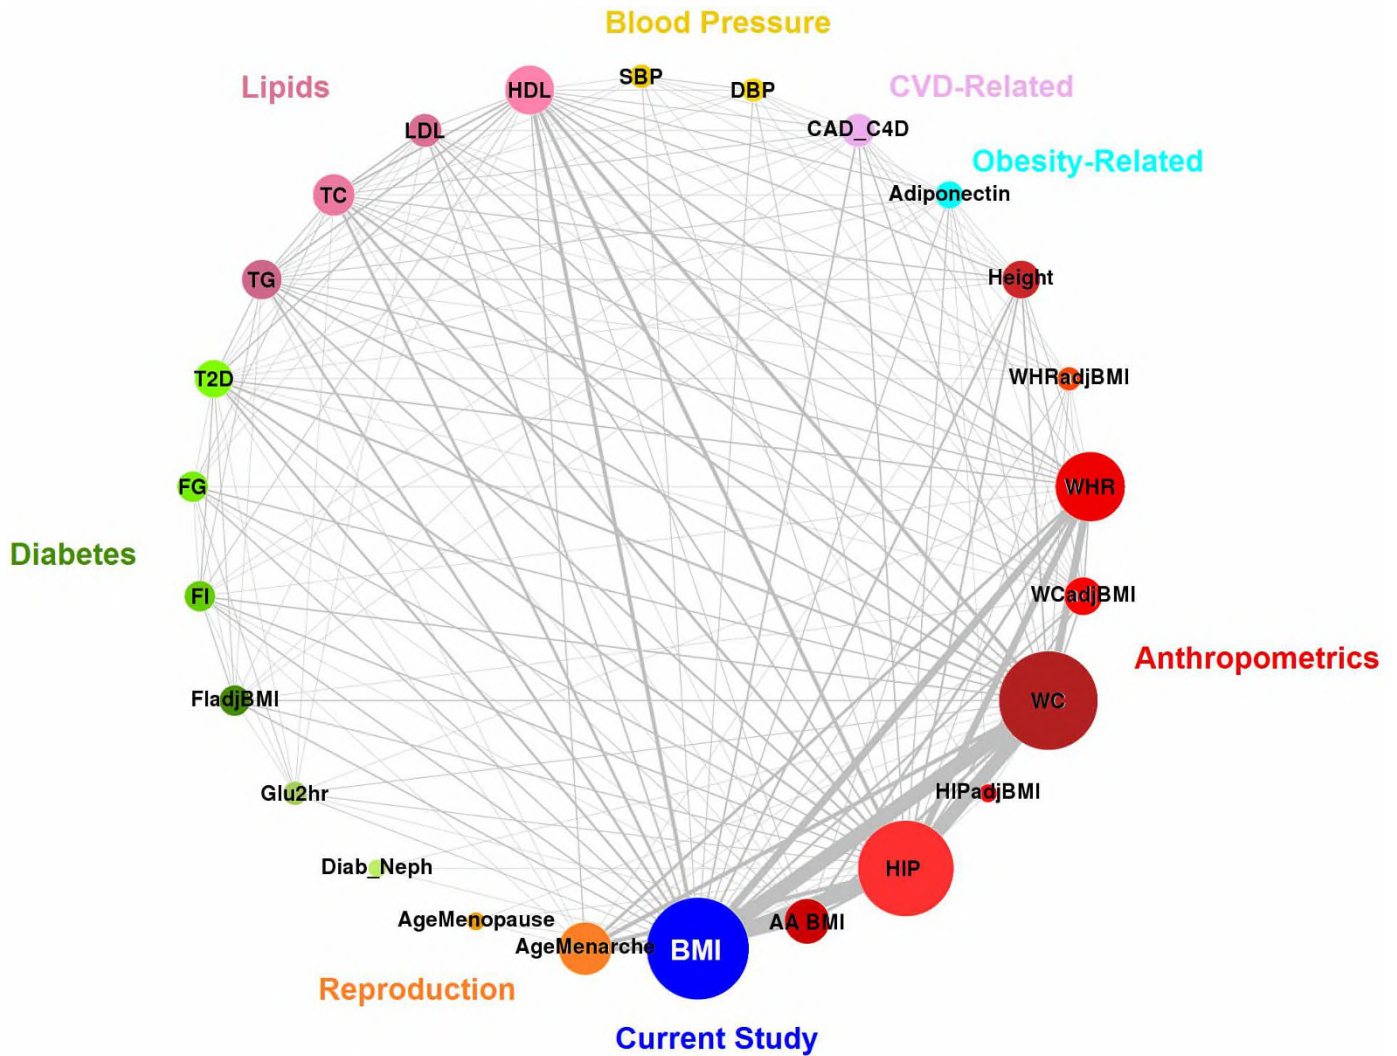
Blood Pressure

Lipids

HDL

SBP

DBP

CVD-Related

LDL

CAD_C4D

Obesity-Related

TC

Adiponectin

TG

Height

T2D

WHRadjBMI

FG

WHR

Diabetes

FI

WCadjBMI

Anthropometrics

FIadjBMI

WC

Glu2hr

HIPadjBMI

Diab_Neph

HIP

AgeMenopause

AA BMI

AgeMenarche

BMI

Reproduction

Current Study